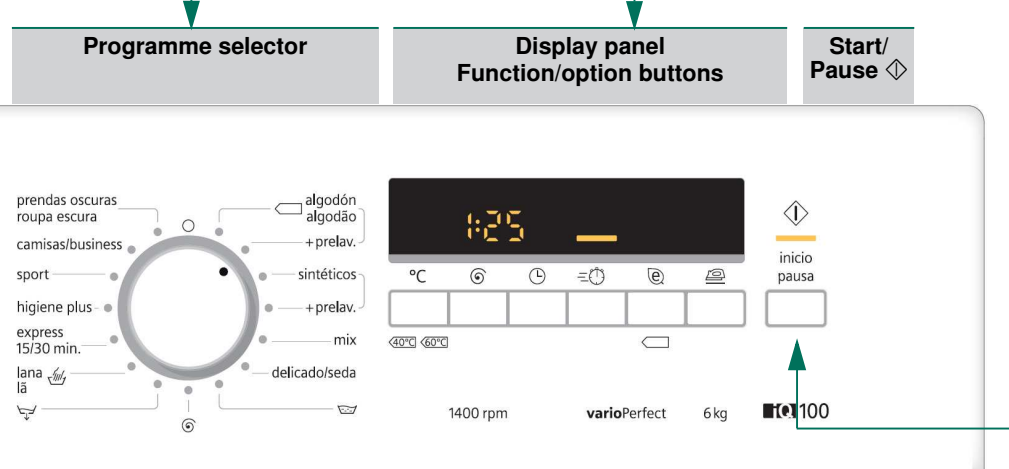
Programme selector

Display panel
Function/option buttons

Start/
Pause ⏀

prendas oscuras
roupa escura

camisas/business

sport

higiene plus

express
15/30 min.

lana
lã

algodón
algodão

+prelav.

sintéticos

+prelav.

mix

delicado/seda

1:25

°C

40°C 60°C

inicio
pausa

1400 rpm

varioPerfect

6 kg

iQ100